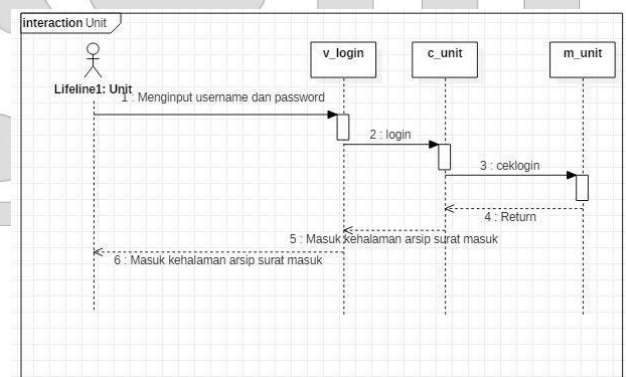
interaction Unit

Lifeline1: Unit

v_login

c_unit

m_unit

1 : Menginput username dan password

2 : login

3 : ceklogin

4 : Return

5 : Masuk kehalaman arsip surat masuk

6 : Masuk kehalaman arsip surat masuk